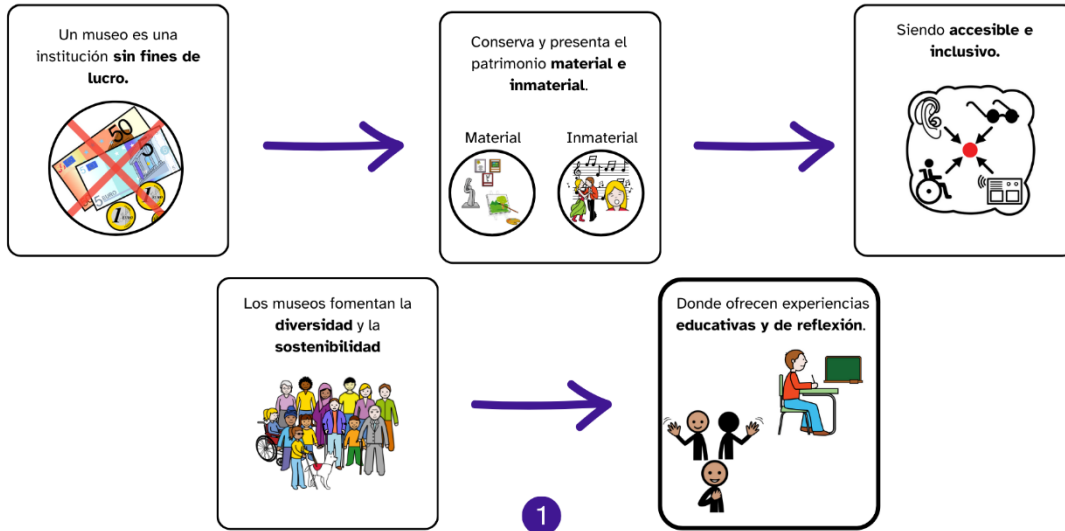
Un museo es una institución **sin fines de lucro.**

Conserva y presenta el patrimonio **material e inmaterial**.

Material

Inmaterial

Siendo **accesible e inclusivo.**

Los museos fomentan la **diversidad** y la **sostenibilidad**

Donde ofrecen experiencias **educativas y de reflexión**.

1